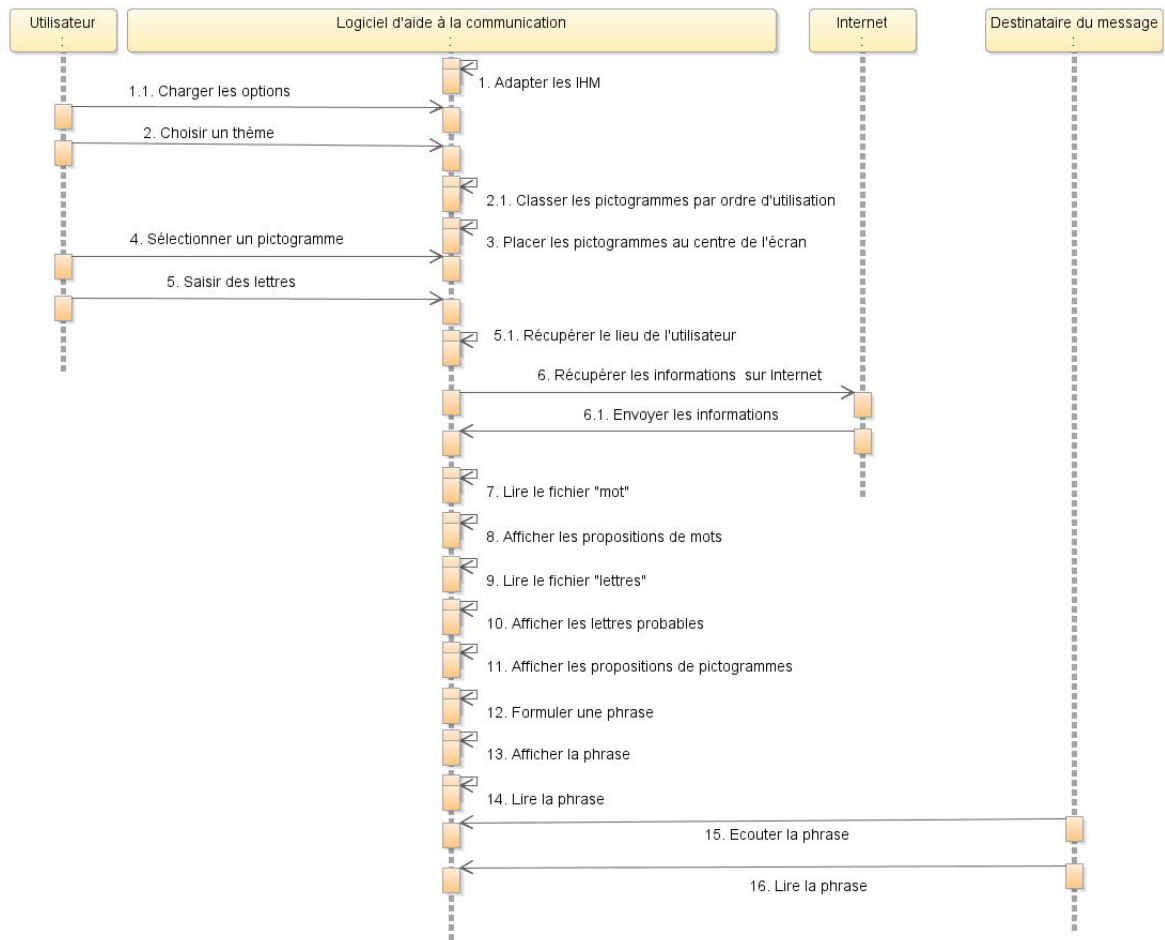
Utilisateur
:

Logiciel d'aide à la communication
:

Internet
:

Destinataire du message
:

1. Adapter les IHM

1.1. Charger les options

2. Choisir un thème

2.1. Classer les pictogrammes par ordre d'utilisation

4. Sélectionner un pictogramme

3. Placer les pictogrammes au centre de l'écran

5. Saisir des lettres

5.1. Récupérer le lieu de l'utilisateur

6. Récupérer les informations sur Internet

6.1. Envoyer les informations

7. Lire le fichier "mot"

8. Afficher les propositions de mots

9. Lire le fichier "lettres"

10. Afficher les lettres probables

11. Afficher les propositions de pictogrammes

12. Formuler une phrase

13. Afficher la phrase

14. Lire la phrase

15. Ecouter la phrase

16. Lire la phrase